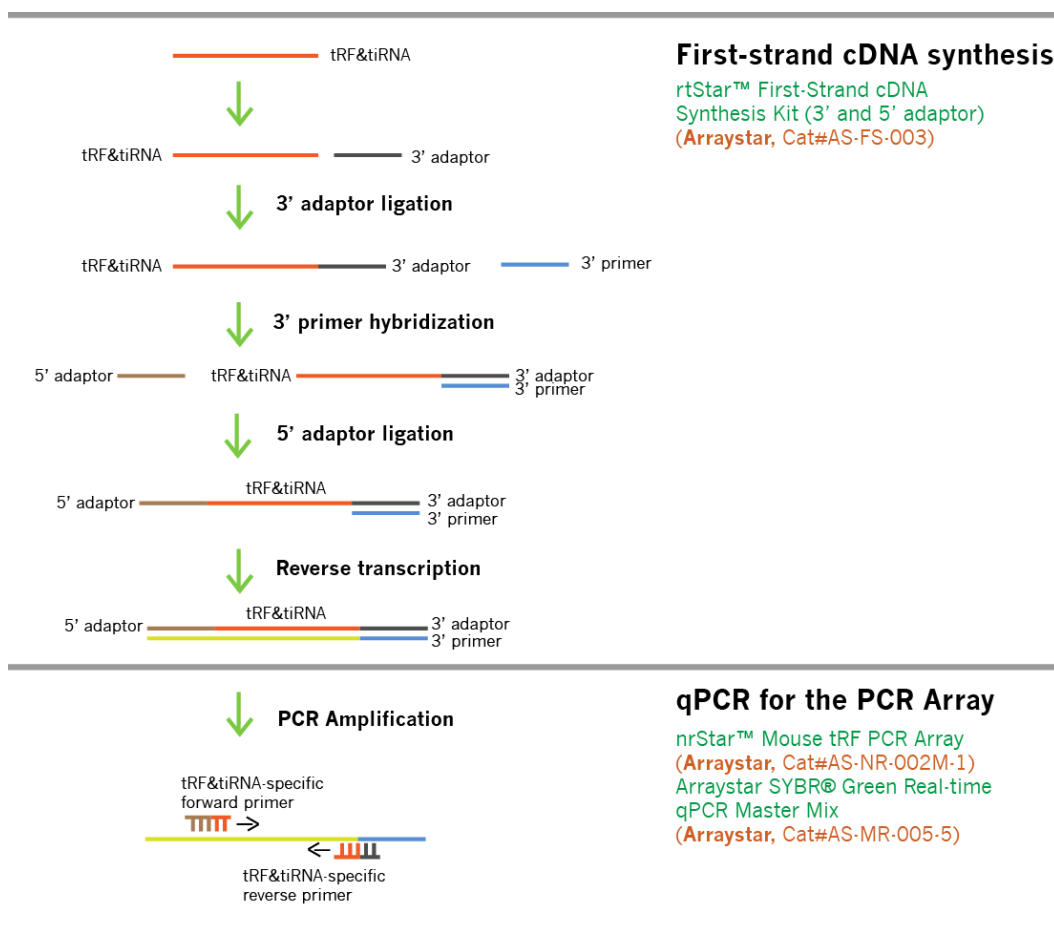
tRF&tiRNA

First-strand cDNA synthesis

rtStar™ First-Strand cDNA Synthesis Kit (3' and 5' adaptor)
(**Arraystar,** Cat#AS-FS-003)

tRF&tiRNA 3' adaptor

3' adaptor ligation

tRF&tiRNA 3' adaptor 3' primer

3' primer hybridization

5' adaptor tRF&tiRNA 3' adaptor 3' primer

5' adaptor ligation

5' adaptor tRF&tiRNA 3' adaptor 3' primer

Reverse transcription

5' adaptor tRF&tiRNA 3' adaptor 3' primer

PCR Amplification

qPCR for the PCR Array

nrStar™ Mouse tRF PCR Array
(**Arraystar,** Cat#AS-NR-002M-1)
Arraystar SYBR® Green Real-time qPCR Master Mix
(**Arraystar,** Cat#AS-MR-005-5)

tRF&tiRNA-specific forward primer

tRF&tiRNA-specific reverse primer